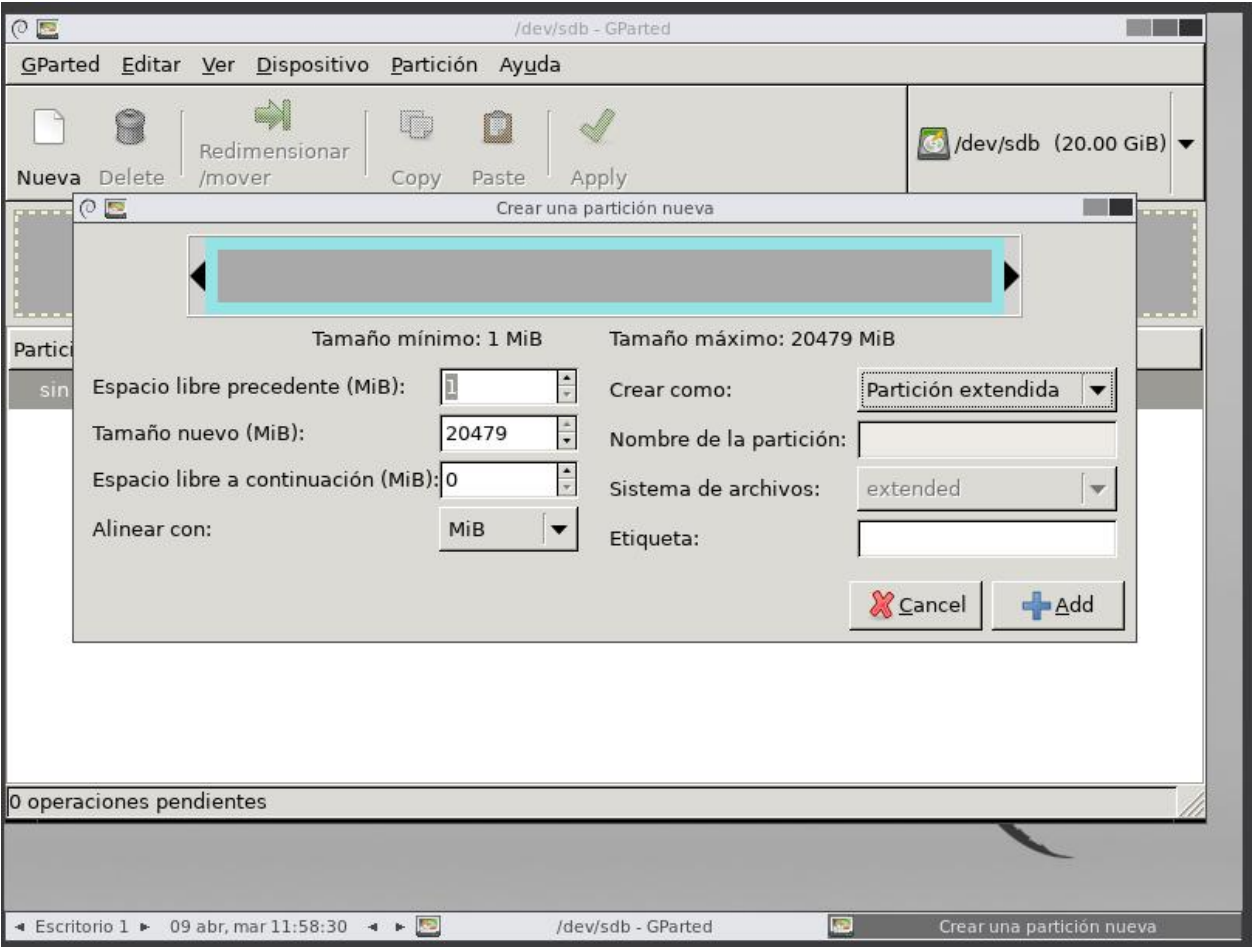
/dev/sdb - GParted

GParted Editar Ver Dispositivo Partición Ayuda

Nueva Delete Redimensionar /mover Copy Paste Apply

/dev/sdb (20.00 GiB)

Partici

sin

Crear una partición nueva

Tamaño mínimo: 1 MiB

Tamaño máximo: 20479 MiB

Espacio libre precedente (MiB): 1

Tamaño nuevo (MiB): 20479

Espacio libre a continuación (MiB): 0

Alinear con: MiB

Crear como: Partición extendida

Nombre de la partición:

Sistema de archivos: extended

Etiqueta:

Cancel

Add

0 operaciones pendientes

◂ Escritorio 1 ▸ 09 abr, mar 11:58:30 ◂ ▸ /dev/sdb - GParted Crear una partición nueva